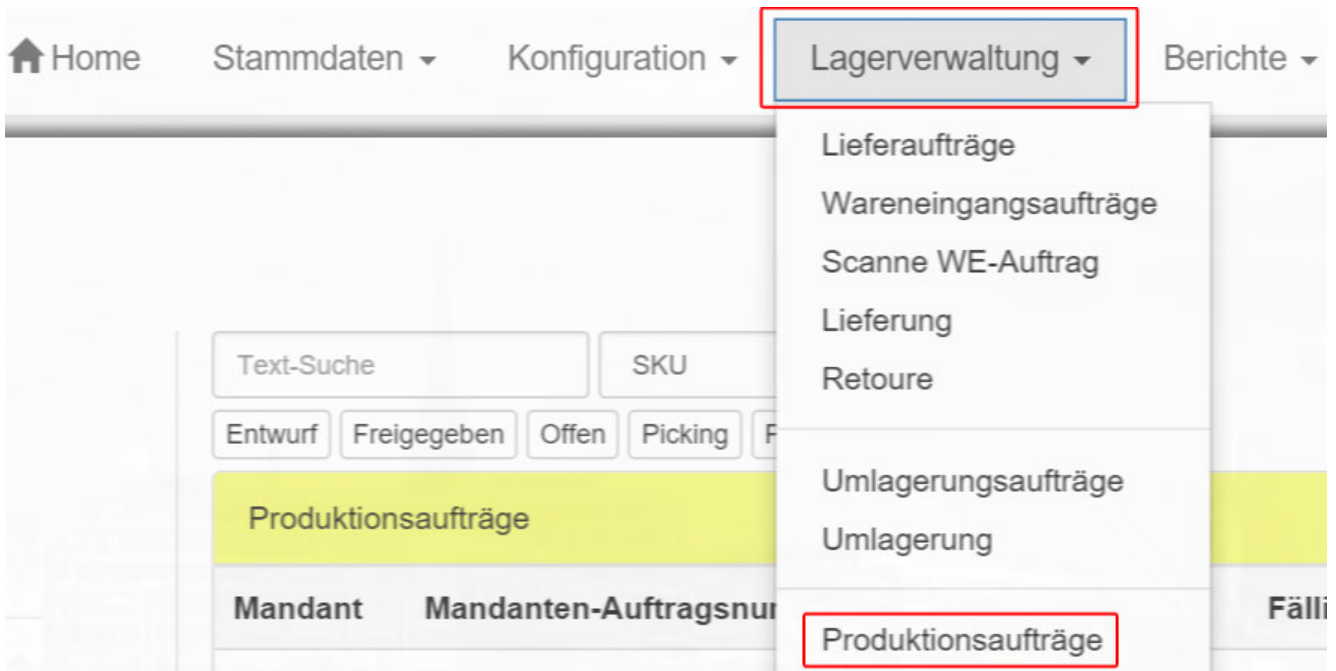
Home Stammdaten Konfiguration Lagerverwaltung Berichte

Lieferaufträge
Wareneingangsaufträge
Scanne WE-Auftrag
Lieferung
Retoure

Umlagerungsaufträge
Umlagerung

Produktionsaufträge

Text-Suche
SKU

Entwurf Freigegeben Offen Picking F

Produktionsaufträge

| Mandant | Mandanten-Auftragsnu | Fälli |
|---|---|---|